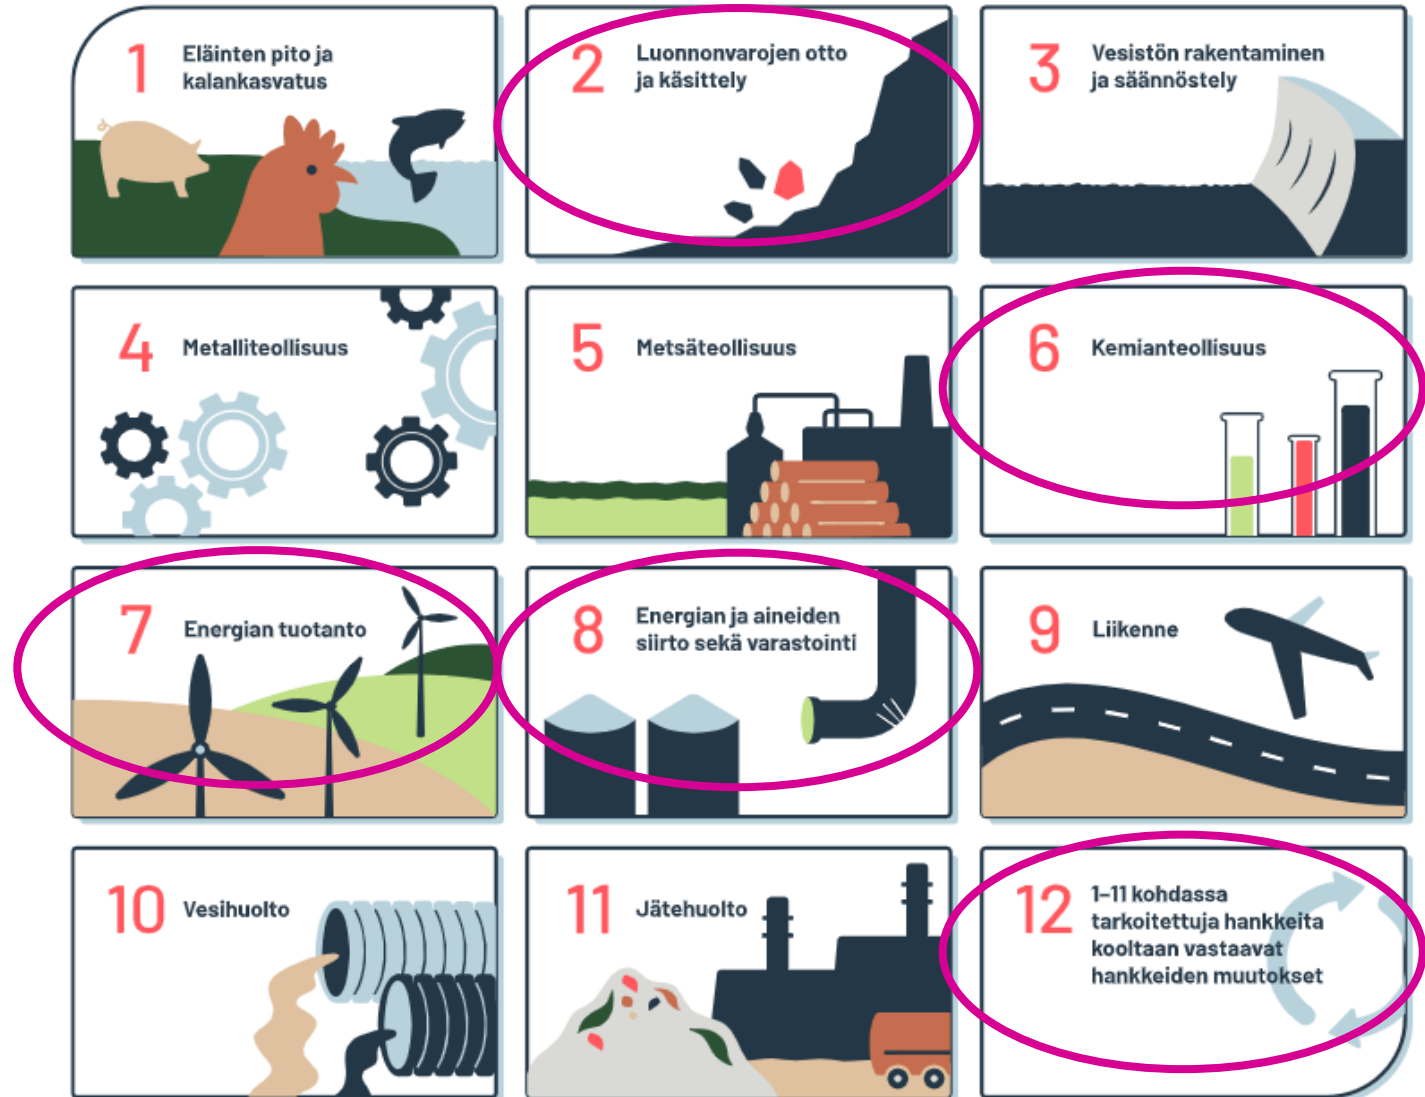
1 Eläinten pito ja kalankasvatus

2 Luonnonvarojen otto ja käsittely

3 Vesistön rakentaminen ja säännöstely

4 Metalliteollisuus

5 Metsäteollisuus

6 Kemianteollisuus

7 Energian tuotanto

8 Energian ja aineiden siirto sekä varastointi

9 Liikenne

10 Vesihuolto

11 Jätehuolto

12 1–11 kohdassa tarkoitettuja hankkeita kooltaan vastaavat hankkeiden muutokset